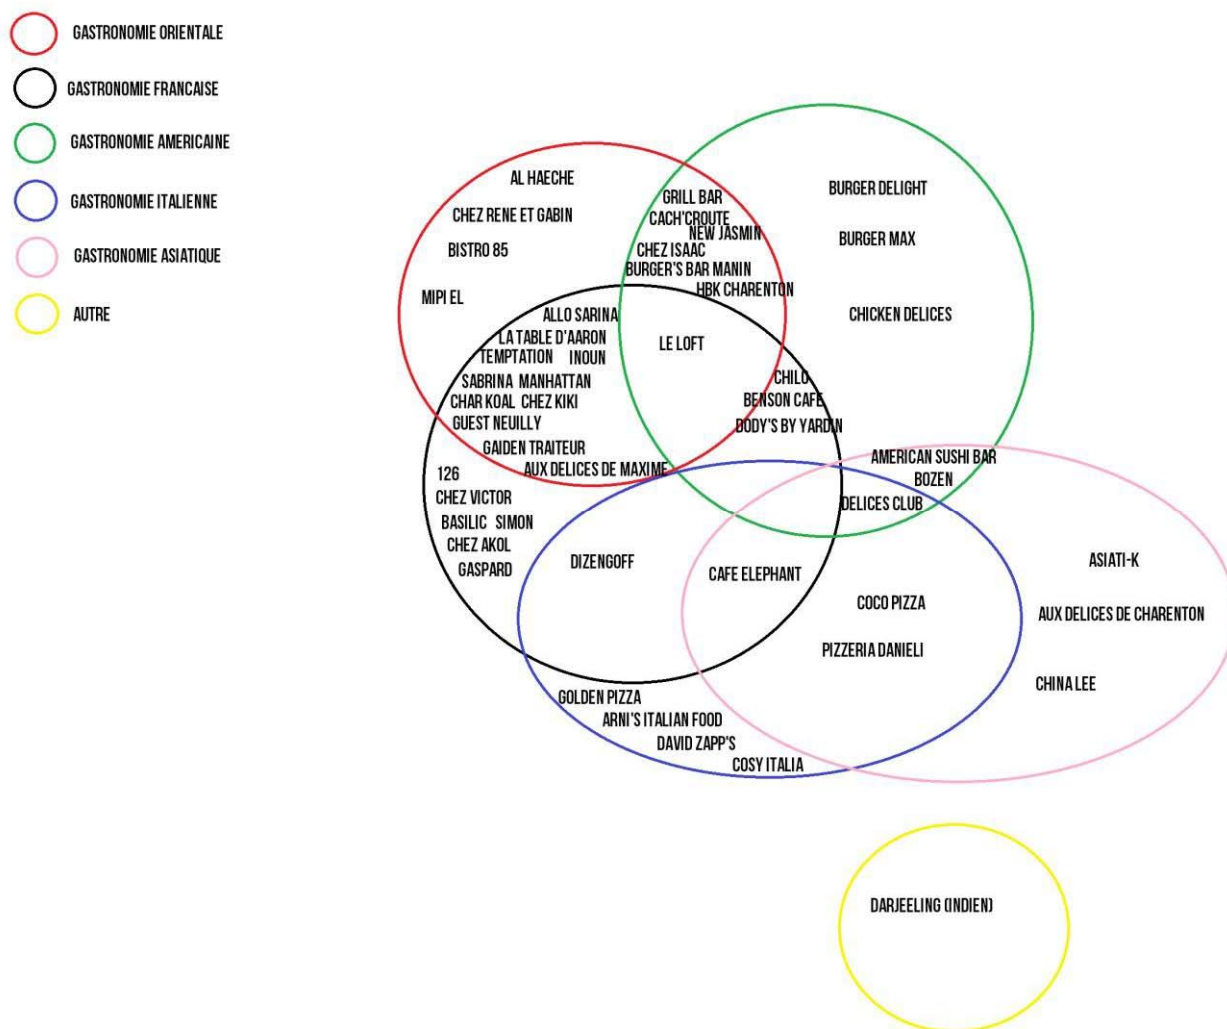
GASTRONOMIE ORIENTALE
GASTRONOMIE FRANCAISE
GASTRONOMIE AMERICAINE
GASTRONOMIE ITALIENNE
GASTRONOMIE ASIATIQUE
AUTRE

AL HAECHE
CHEZ RENE ET GABIN
BISTRO 85
MIPI EL
GRILL BAR
CACH'CROUTE
NEW JASMIN
CHEZ ISAAC
BURGER'S BAR MANIN
HBK CHARENTON
BURGER DELIGHT
BURGER MAX
CHICKEN DELICES
ALLO SARINA
LA TABLE D'AARON
TEMPTATION INOUN
LE LOFT
SABRINA MANHATTAN
CHAR KOAL CHEZ KIKI
GUEST NEUILLY
GAIDEN TRAITEUR
AUX DELICES DE MAXIME
CHILO
BENSON CAFE
BODY'S BY YARDIN
AMERICAN SUSHI BAR
BOZEN
DELICES CLUB
126
CHEZ VICTOR
BASILIC SIMON
CHEZ AKOL
GASPARD
DIZENGOFF
CAFE ELEPHANT
COCO PIZZA
PIZZERIA DANIELI
ASIATI-K
AUX DELICES DE CHARENTON
CHINA LEE
GOLDEN PIZZA
ARNI'S ITALIAN FOOD
DAVID ZAPP'S
COSY ITALIA
DARJEELING (INDIEN)